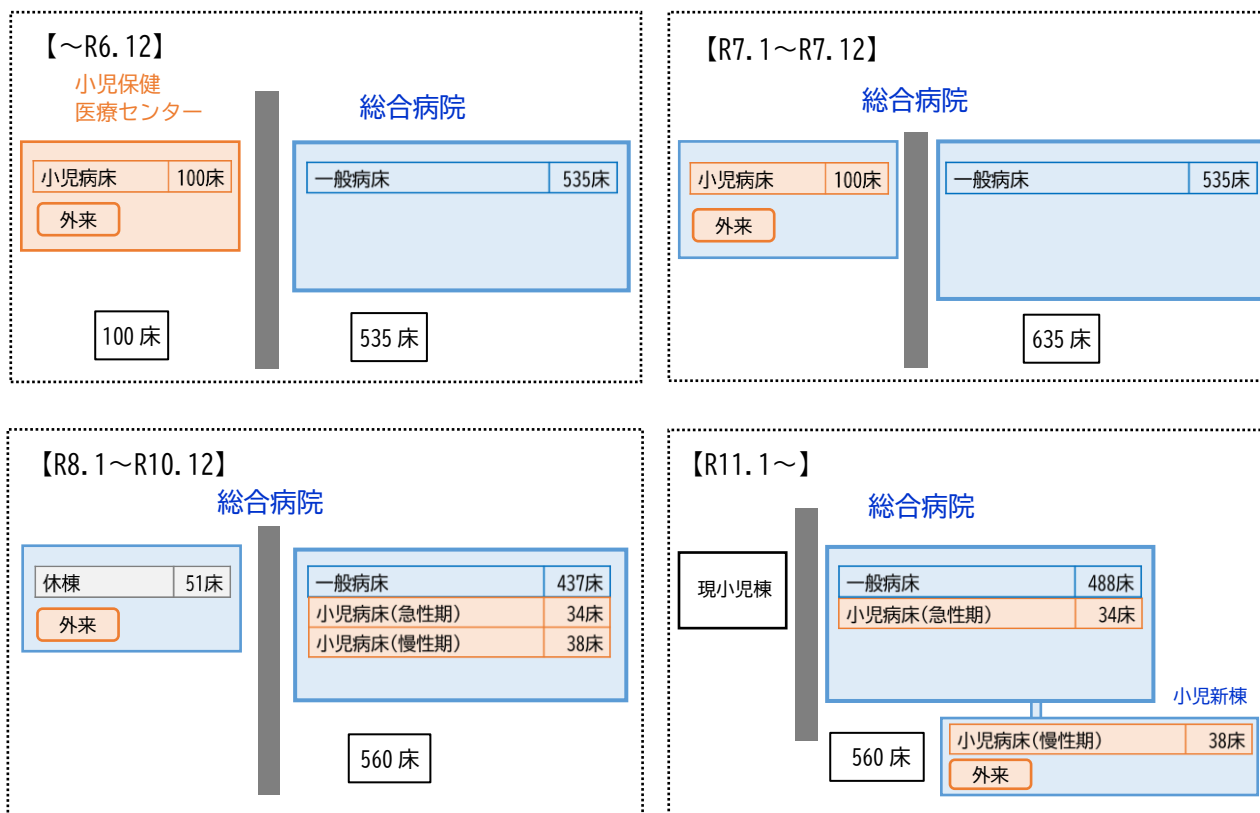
【～R6.12】

小児保健医療センター

| 小児病床 | 100床 |
|---|---|

外来

100 床

総合病院

| 一般病床 | 535床 |
|---|---|

535 床

【R7.1～R7.12】

総合病院

| 小児病床 | 100床 |
|---|---|

外来

| 一般病床 | 535床 |
|---|---|

635 床

【R8.1～R10.12】

総合病院

| 休棟 | 51床 |
|---|---|

外来

| 一般病床 | 437床 |
|---|---|
| 小児病床(急性期) | 34床 |
| 小児病床(慢性期) | 38床 |

560 床

【R11.1～】

総合病院

現小児棟

| 一般病床 | 488床 |
|---|---|
| 小児病床(急性期) | 34床 |

小児新棟

| 小児病床(慢性期) | 38床 |
|---|---|

外来

560 床